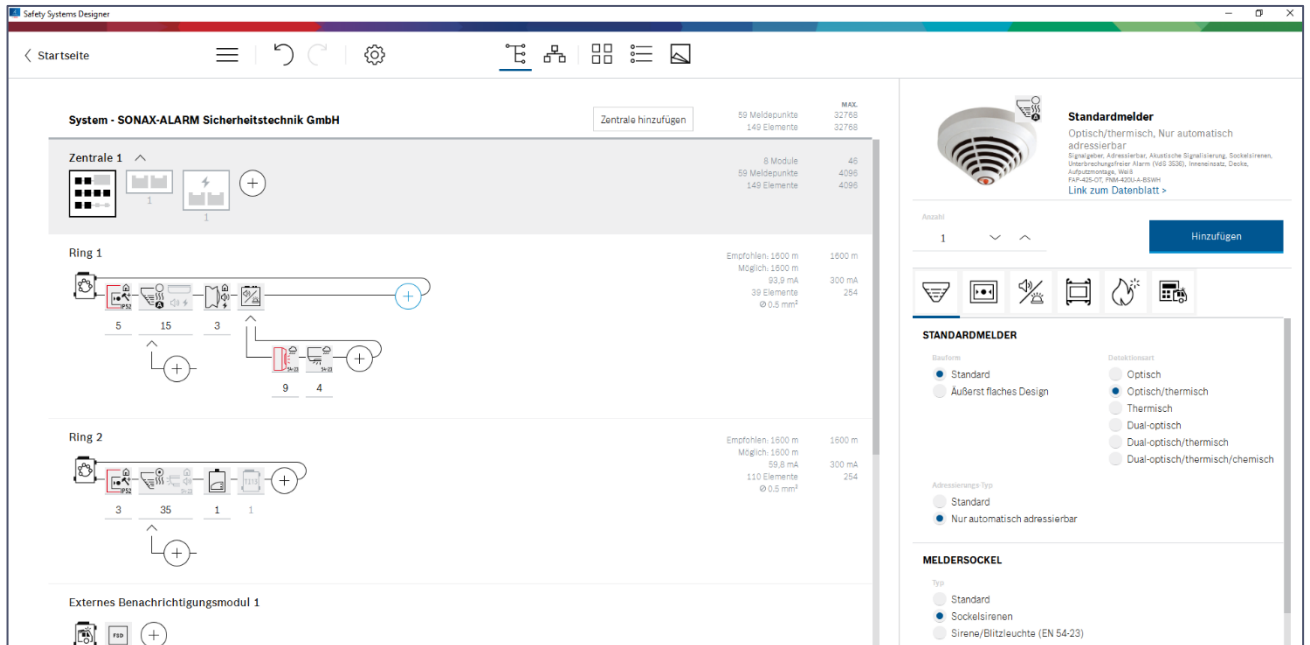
Safety Systems Designer

Startseite

System - SONAX-ALARM Sicherheitstechnik GmbH

Zentrale hinzufügen

| | | MAX. |
|---|---|---|
| | 59 Meldepunkte | 32768 |
| | 149 Elemente | 32768 |

Zentrale 1

1 1

| | |
|---|---|
| 8 Module | 46 |
| 59 Meldepunkte | 4096 |
| 149 Elemente | 4096 |

Ring 1

5 15 3

9 4

| | |
|---|---|
| Empfohlen: 1600 m | 1600 m |
| Möglich: 1600 m | |
| 93,9 mA | 300 mA |
| 39 Elemente | 254 |
| Ø 0,5 mm² | |

Ring 2

3 35 1 1

| | |
|---|---|
| Empfohlen: 1600 m | 1600 m |
| Möglich: 1600 m | |
| 59,8 mA | 300 mA |
| 110 Elemente | 254 |
| Ø 0,5 mm² | |

Externes Benachrichtigungsmodul 1

FSD

Standardmelder

Optisch/thermisch, Nur automatisch adressierbar

Signalgeber, Adressierbar, Akustische Signalisierung, Sockelsirenen, Unterbrechungsfreier Alarm (VdS 3036), Inneneinsatz, Decke, Aufputzmontage, Weiß
FAP-425-OT, FNM-420U-A-BSWH

Link zum Datenblatt >

Anzahl
1

Hinzufügen

STANDARDMELDER

Bauform
Standard
Äußerst flaches Design

Detektionsart
Optisch
Optisch/thermisch
Thermisch
Dual-optisch
Dual-optisch/thermisch
Dual-optisch/thermisch/chemisch

Adressierungs-Typ
Standard
Nur automatisch adressierbar

MELDERSOCKEL

Typ
Standard
Sockelsirenen
Sirene/Blitzleuchte (EN 54-23)